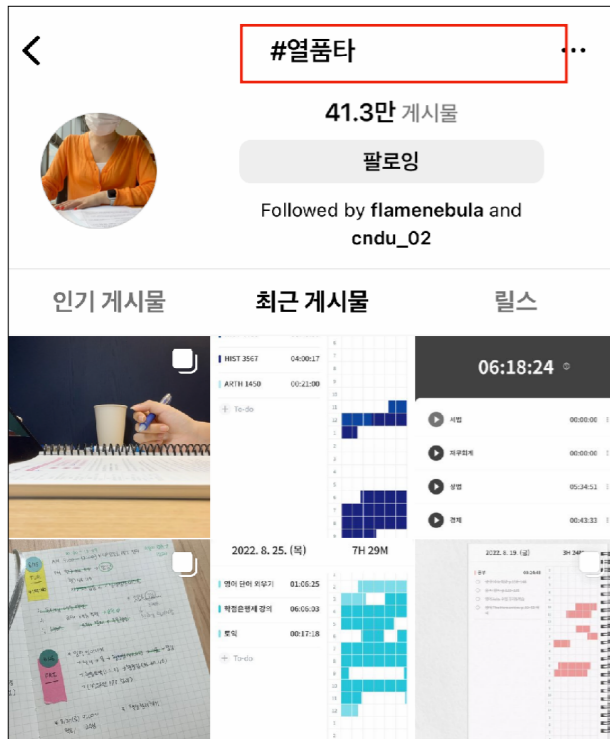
#열품타

41.3만 게시물

팔로잉

Followed by flamenebula and cndu_02

인기 게시물 최근 게시물 릴스

HIST 3567 04:00:17
ARTH 1450 00:21:00
To-do

06:18:24

서법 00:00:00
회계원리 00:00:00
상법 05:34:51
경제 00:43:33

2022. 8. 25. (목) 7H 29M

영어 단어 외우기 01:05:25
학점은행제 강의 06:06:03
토익 00:17:18
To-do

2022. 8. 19. (금)